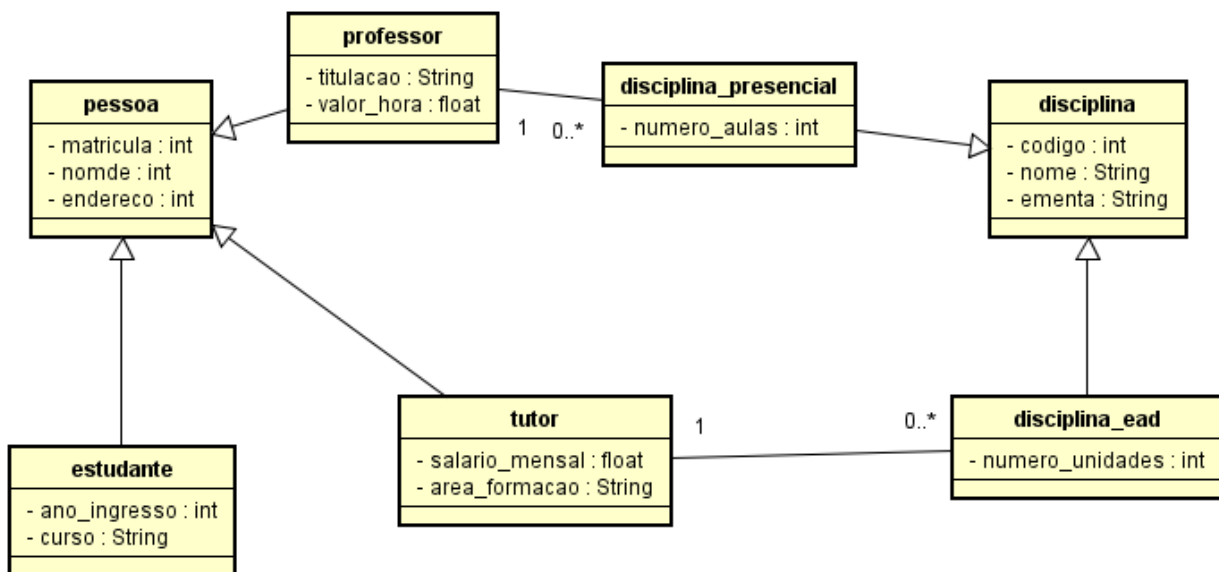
professor
- titulacao : String
- valor_hora : float

pessoa
- matricula : int
- nomde : int
- endereco : int

1 0..*

disciplina_presencial
- numero_aulas : int

disciplina
- codigo : int
- nome : String
- ementa : String

tutor
- salario_mensal : float
- area_formacao : String

1 0..*

disciplina_ead
- numero_unidades : int

estudante
- ano_ingresso : int
- curso : String